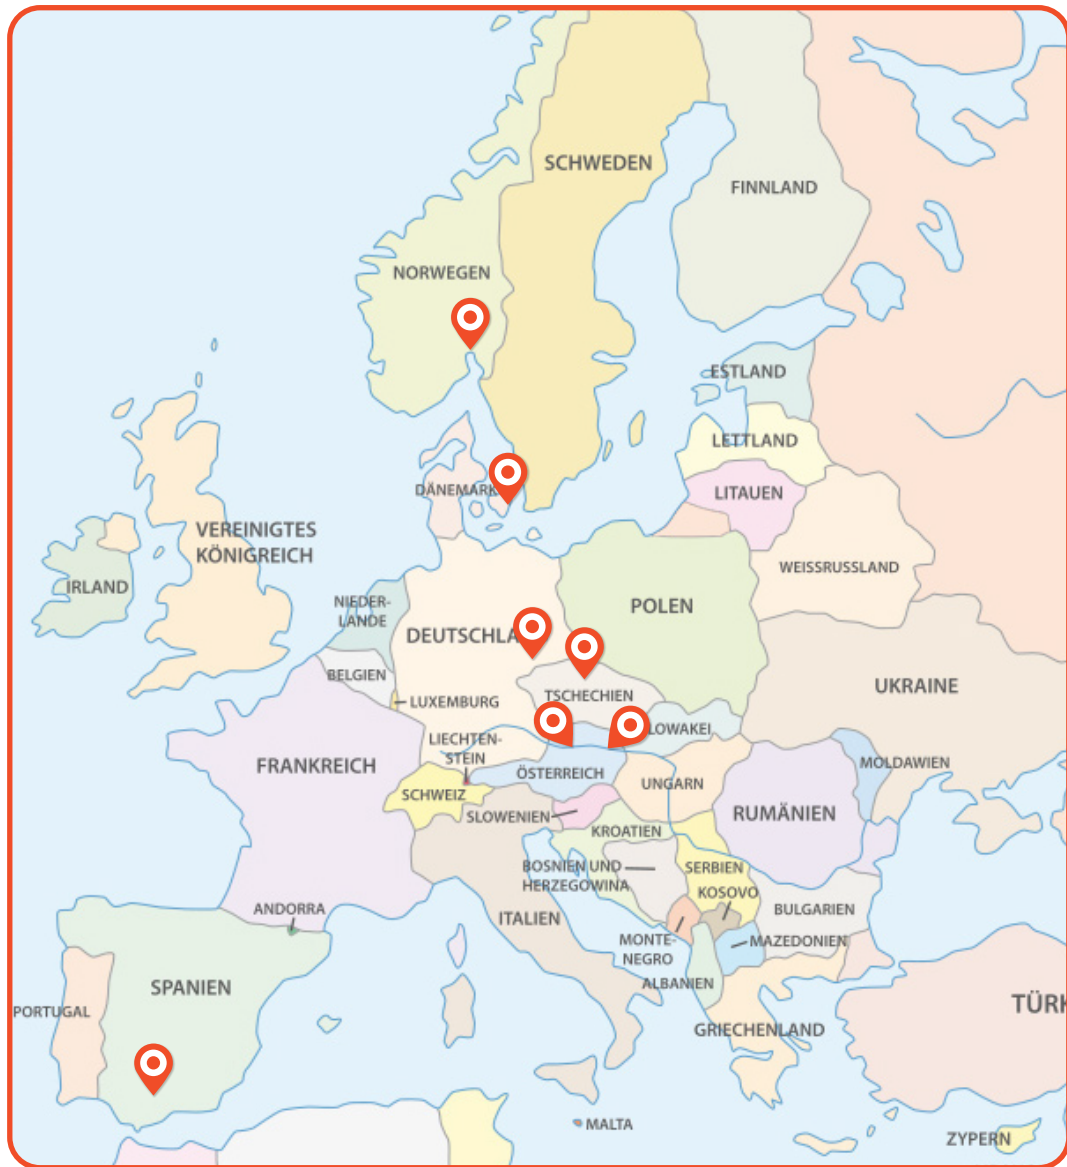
SCHWEDEN
FINNLAND
NORWEGEN
ESTLAND
LETTLAND
DÄNEMARK
LITAUEN
VEREINIGTES KÖNIGREICH
IRLAND
WEISSRUSSLAND
NIEDER-LANDE
POLEN
DEUTSCHLA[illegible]
BELGIEN
UKRAINE
LUXEMBURG
TSCHECHIEN
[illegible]LOWAKEI
LIECHTEN-STEIN
FRANKREICH
ÖSTERREICH
MOLDAWIEN
UNGARN
SCHWEIZ
RUMÄNIEN
SLOWENIEN
KROATIEN
BOSNIEN UND HERZEGOWINA
SERBIEN
KOSOVO
ANDORRA
BULGARIEN
ITALIEN
MONTE-NEGRO
MAZEDONIEN
SPANIEN
ALBANIEN
PORTUGAL
TÜRK
GRIECHENLAND
MALTA
ZYPERN